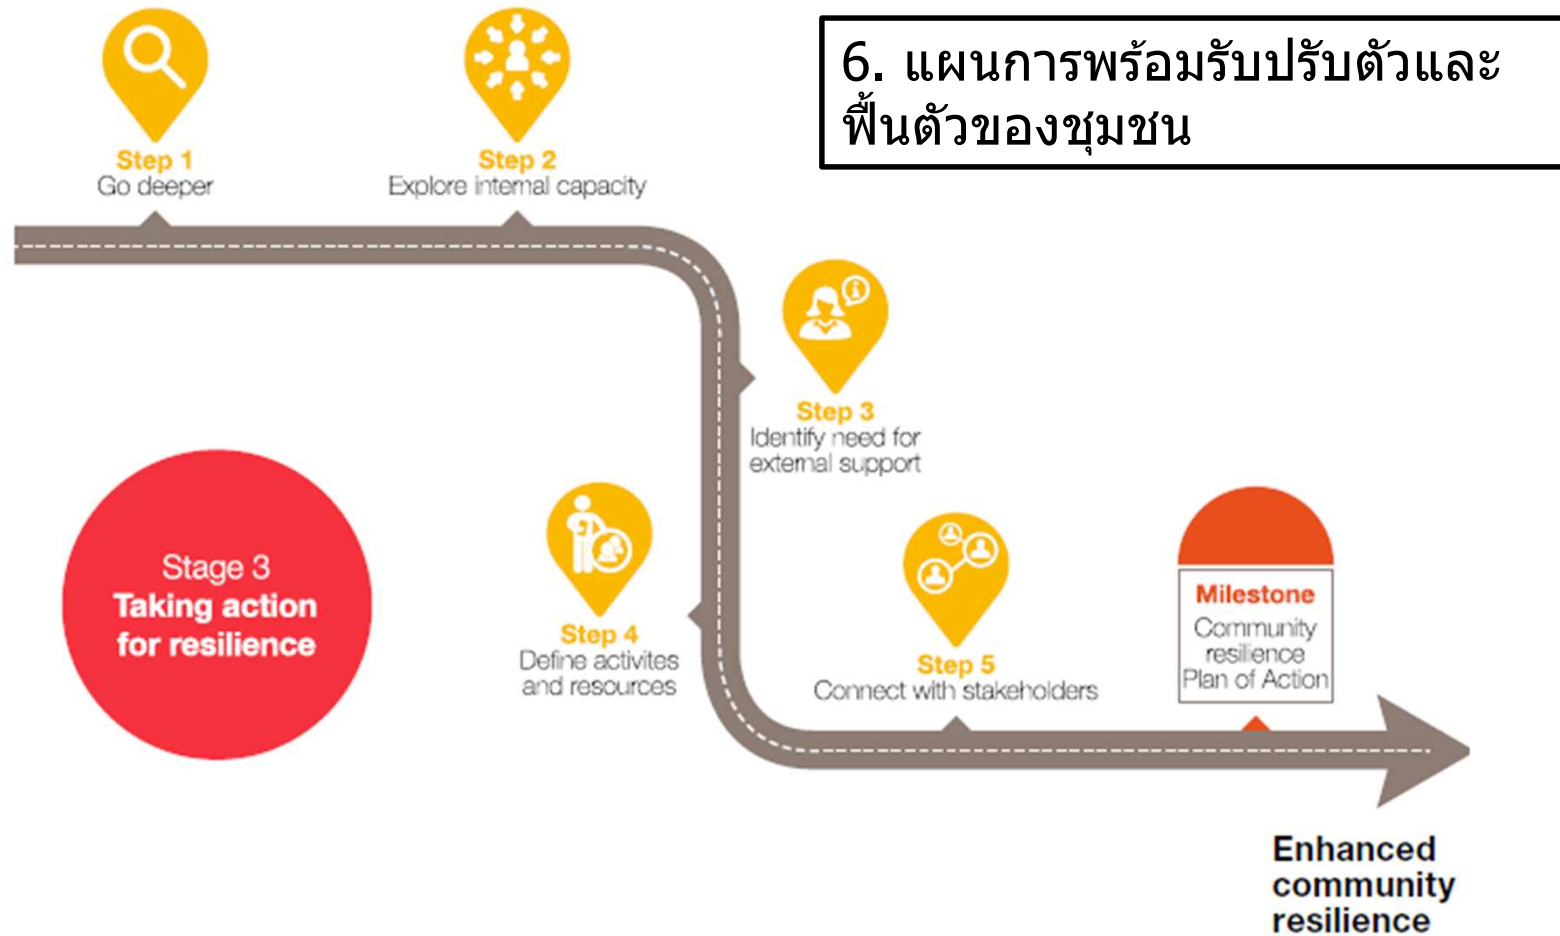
6. แผนการพร้อมรับปรับตัวและฟื้นตัวของชุมชน

Step 1
Go deeper

Step 2
Explore internal capacity

Step 3
Identify need for external support

Stage 3
Taking action for resilience

Step 4
Define activites and resources

Step 5
Connect with stakeholders

Milestone
Community resilience Plan of Action

Enhanced community resilience